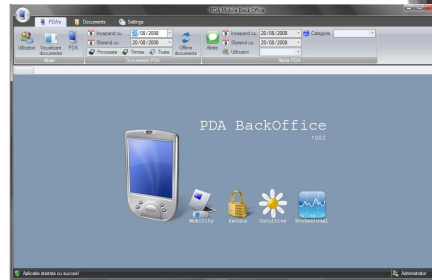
PDA Mobility BackOffice

PDAs Documents Settings

Utilizatori Vizualizare documente PDA

Mode

Incepand cu 08/2008

Sfarsind cu 20/08/2008

Procesate Trimise Toate

Documente PDA

Offline documents

Alerte

Incepand cu 20/08/2008

Sfarsind cu 20/08/2008

Utilizatori

Categorie

Alerte PDA

PDA BackOffice

1062

Mobility Secure Intuitive Professional

Aplicatie startata cu succes!

Administrator